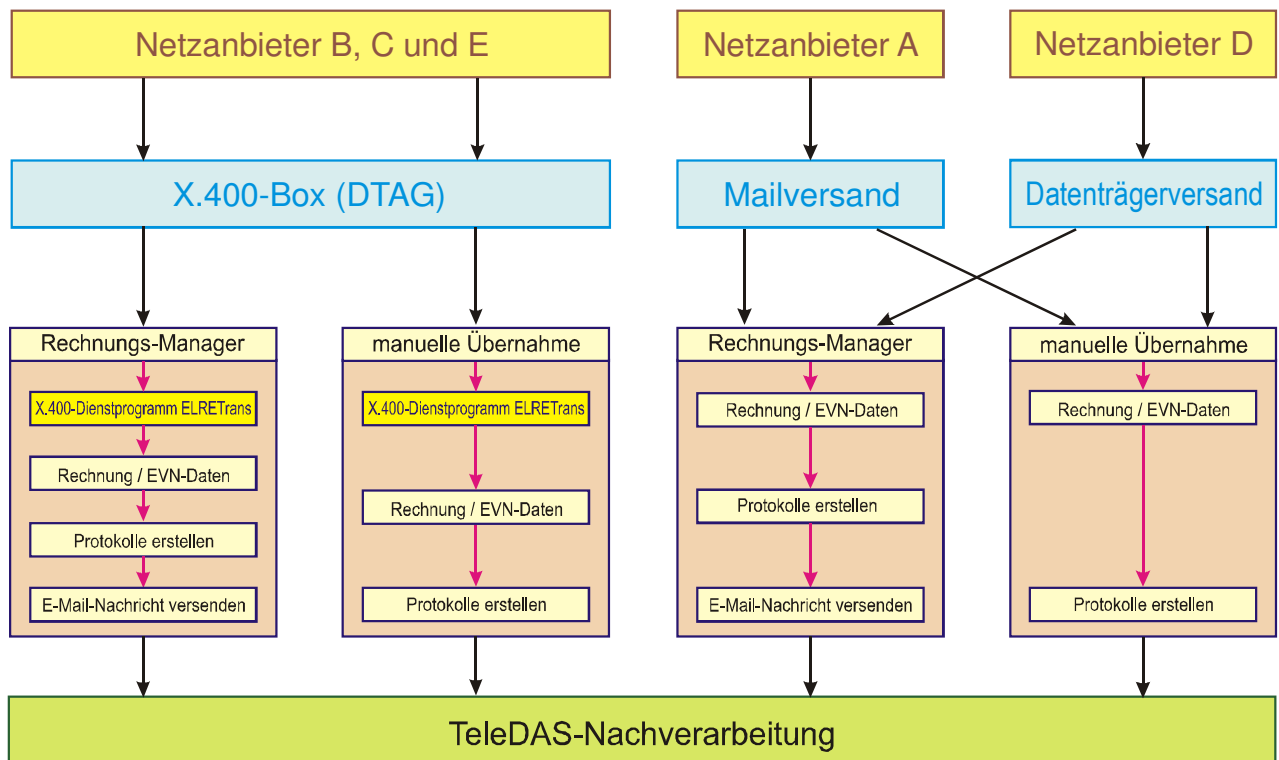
Netzanbieter B, C und E

Netzanbieter A

Netzanbieter D

X.400-Box (DTAG)

Mailversand

Datenträgerversand

Rechnungs-Manager

X.400-Dienstprogramm ELRETrans

Rechnung / EVN-Daten

Protokolle erstellen

E-Mail-Nachricht versenden

manuelle Übernahme

X.400-Dienstprogramm ELRETrans

Rechnung / EVN-Daten

Protokolle erstellen

Rechnungs-Manager

Rechnung / EVN-Daten

Protokolle erstellen

E-Mail-Nachricht versenden

manuelle Übernahme

Rechnung / EVN-Daten

Protokolle erstellen

TeleDAS-Nachverarbeitung